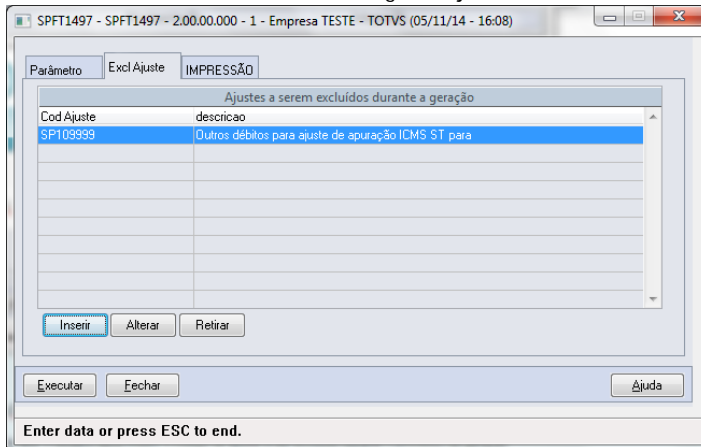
SPFT1497 - SPFT1497 - 2.00.00.000 - 1 - Empresa TESTE - TOTVS (05/11/14 - 16:08)

Parâmetro | Excl Ajuste | IMPRESSÃO

Ajustes a serem excluídos durante a geração

| Cod Ajuste | descricao |
|---|---|
| SP109999 | Outros débitos para ajuste de apuração ICMS ST para |

Inserir | Alterar | Retirar

Executar | Fechar | Ajuda

Enter data or press ESC to end.